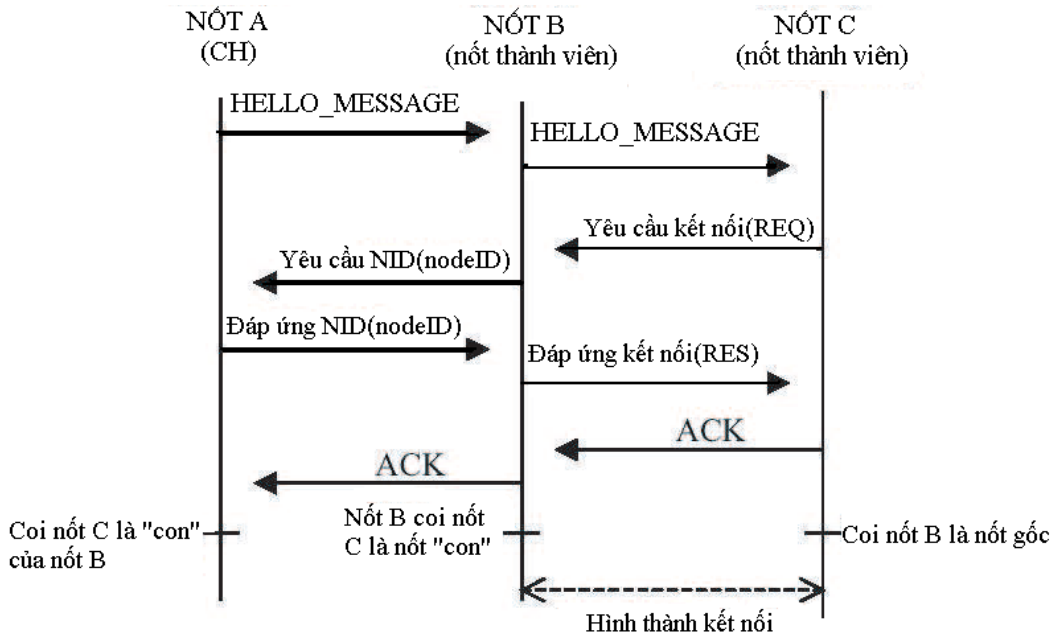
NỐT A
(CH)

NỐT B
(nốt thành viên)

NỐT C
(nốt thành viên)

HELLO_MESSAGE

HELLO_MESSAGE

Yêu cầu kết nối(REQ)

Yêu cầu NID(nodeID)

Đáp ứng NID(nodeID)

Đáp ứng kết nối(RES)

ACK

ACK

Coi nốt C là "con" của nốt B

Nốt B coi nốt C là nốt "con"

Coi nốt B là nốt gốc

Hình thành kết nối